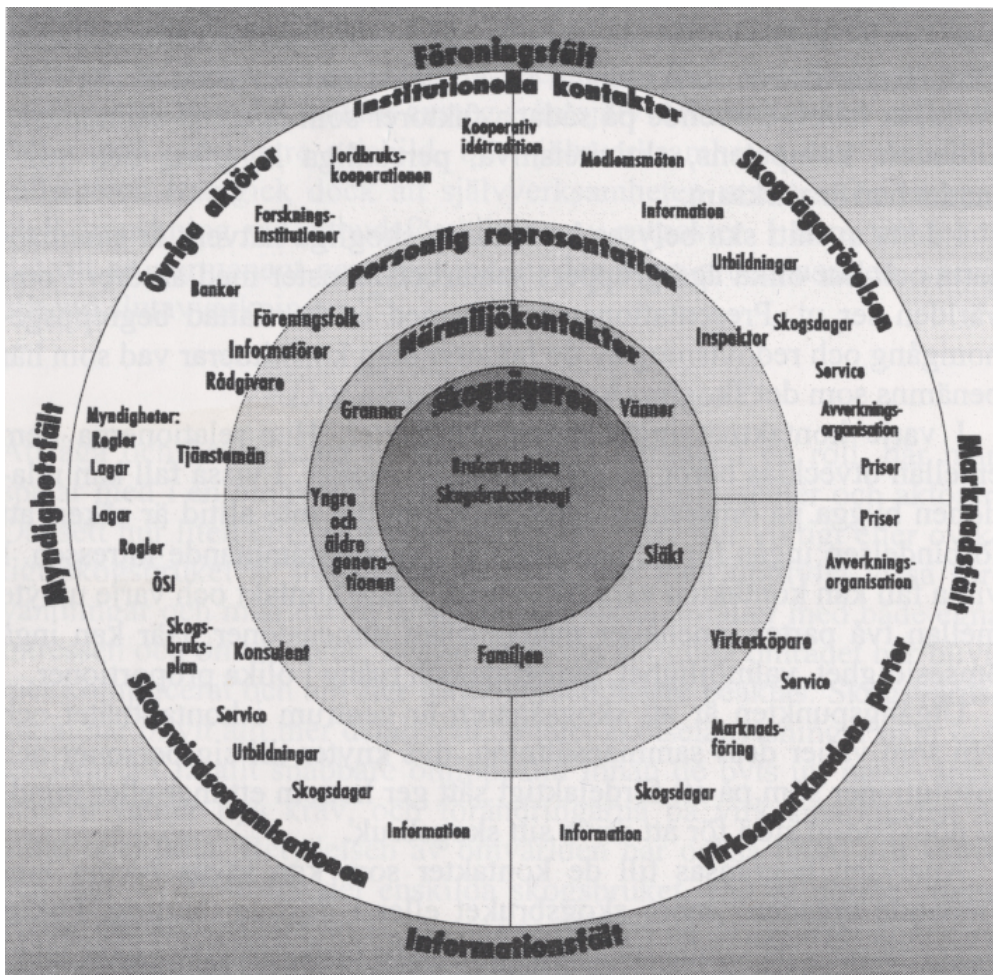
Föreningsfält

Institutionella kontakter

Övriga aktörer

Skogsägarrörelsen

Jordbrukskooperationen

Kooperativ idétradition

Medlemsmöten

Information

Forskningsinstitutioner

Utbildningar

Banker

Personlig representation

Föreningsfolk

Informatörer

Rådgivare

Närmiljökontakter

Inspektor

Skogsdagar

Service

Myndigheter:
Regler
Lagar

Tjänstemän

Grannar

Skogsägaren

Vänner

Avverkningsorganisation

Priser

Brukartradition
Skogsbruksstrategi

Myndighetsfält

Marknadsfält

Lagar

Regler

ÖSI

Yngre och äldre generationen

Släkt

Priser

Avverkningsorganisation

Skogsbruksplan

Konsulent

Familjen

Virkesköpare

Service

Service

Utbildningar

Marknadsföring

Skogsdagar

Skogsdagar

Information

Information

Skogsvårdsorganisationen

Virkesmarknadens parter

Informationsfält